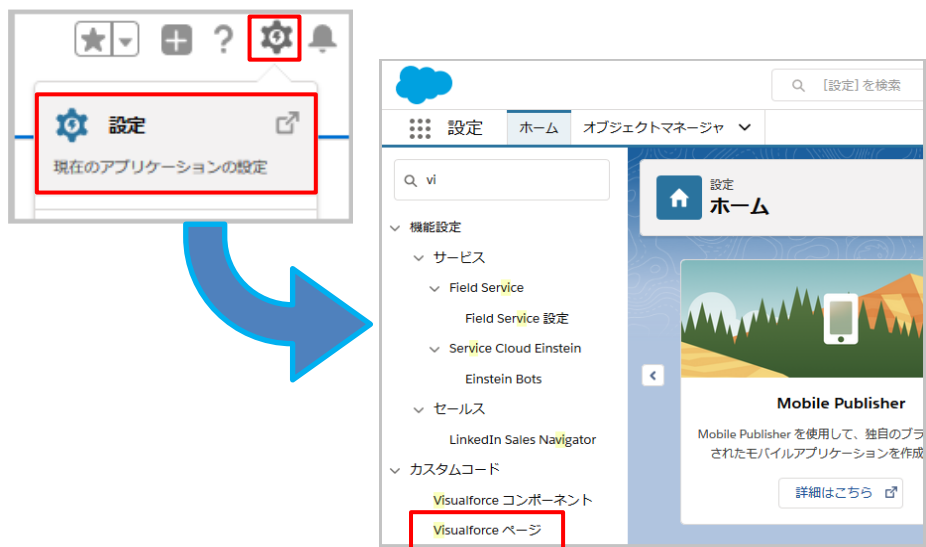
?

設定

現在のアプリケーションの設定

[設定] を検索

設定 ホーム オブジェクトマネージャ

vi

機能設定

サービス

Field Service

Field Service 設定

Service Cloud Einstein

Einstein Bots

セールス

LinkedIn Sales Navigator

カスタムコード

Visualforce コンポーネント

Visualforce ページ

設定
ホーム

Mobile Publisher

Mobile Publisher を使用して、独自のブラ
されたモバイルアプリケーションを作成

詳細はこちら